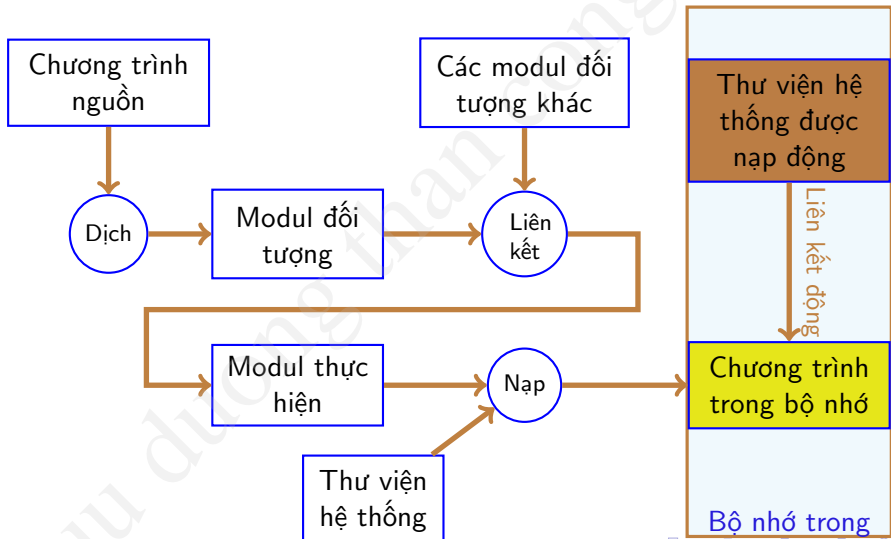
Chương trình nguồn

Các modul đối tượng khác

Thư viện hệ thống được nạp động

Dịch

Modul đối tượng

Liên kết

Liên kết động

Modul thực hiện

Nạp

Chương trình trong bộ nhớ

Thư viện hệ thống

Bộ nhớ trong

cuu duong than cong